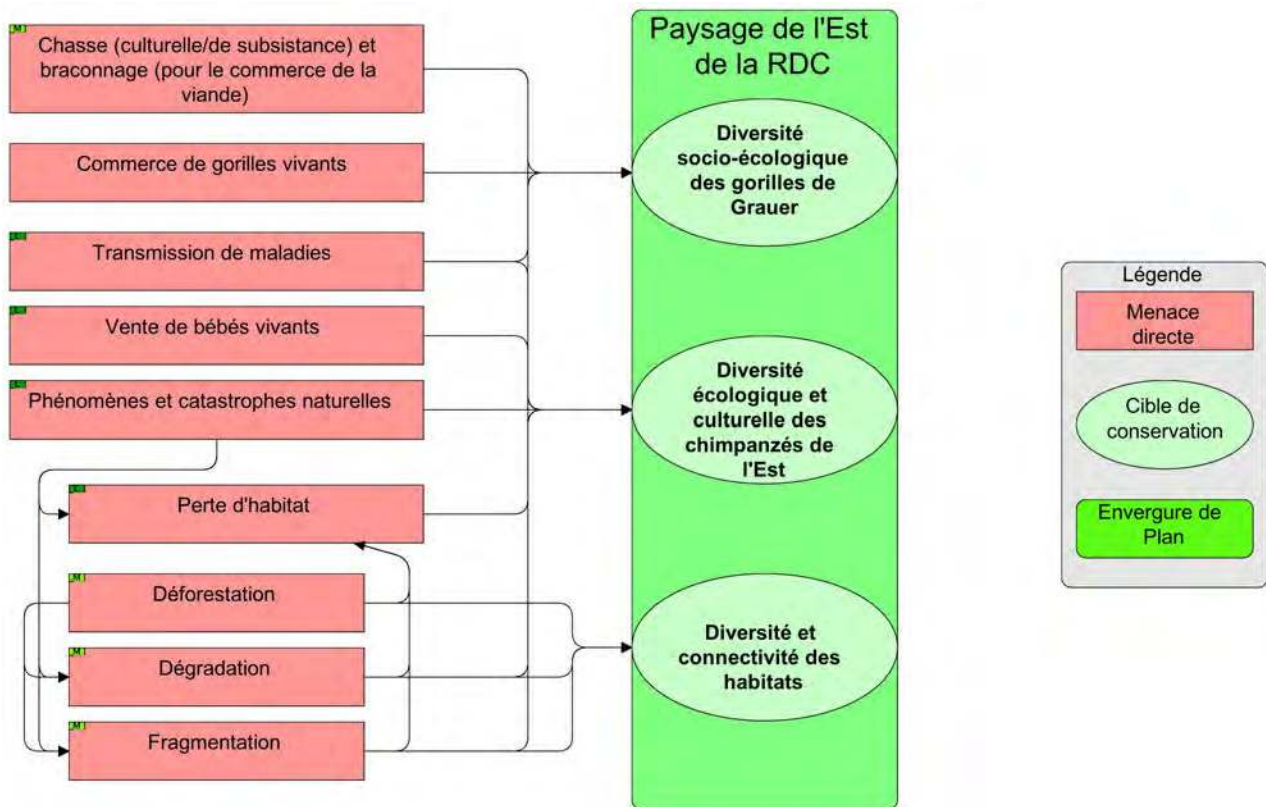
Chasse (culturelle/de subsistance) et braconnage (pour le commerce de la viande)

Commerce de gorilles vivants

Transmission de maladies

Vente de bébés vivants

Phénomènes et catastrophes naturelles

Perte d'habitat

Déforestation

Dégradation

Fragmentation

Paysage de l'Est de la RDC

Diversité socio-écologique des gorilles de Grauer

Diversité écologique et culturelle des chimpanzés de l'Est

Diversité et connectivité des habitats

Légende

Menace directe

Cible de conservation

Envergure de Plan